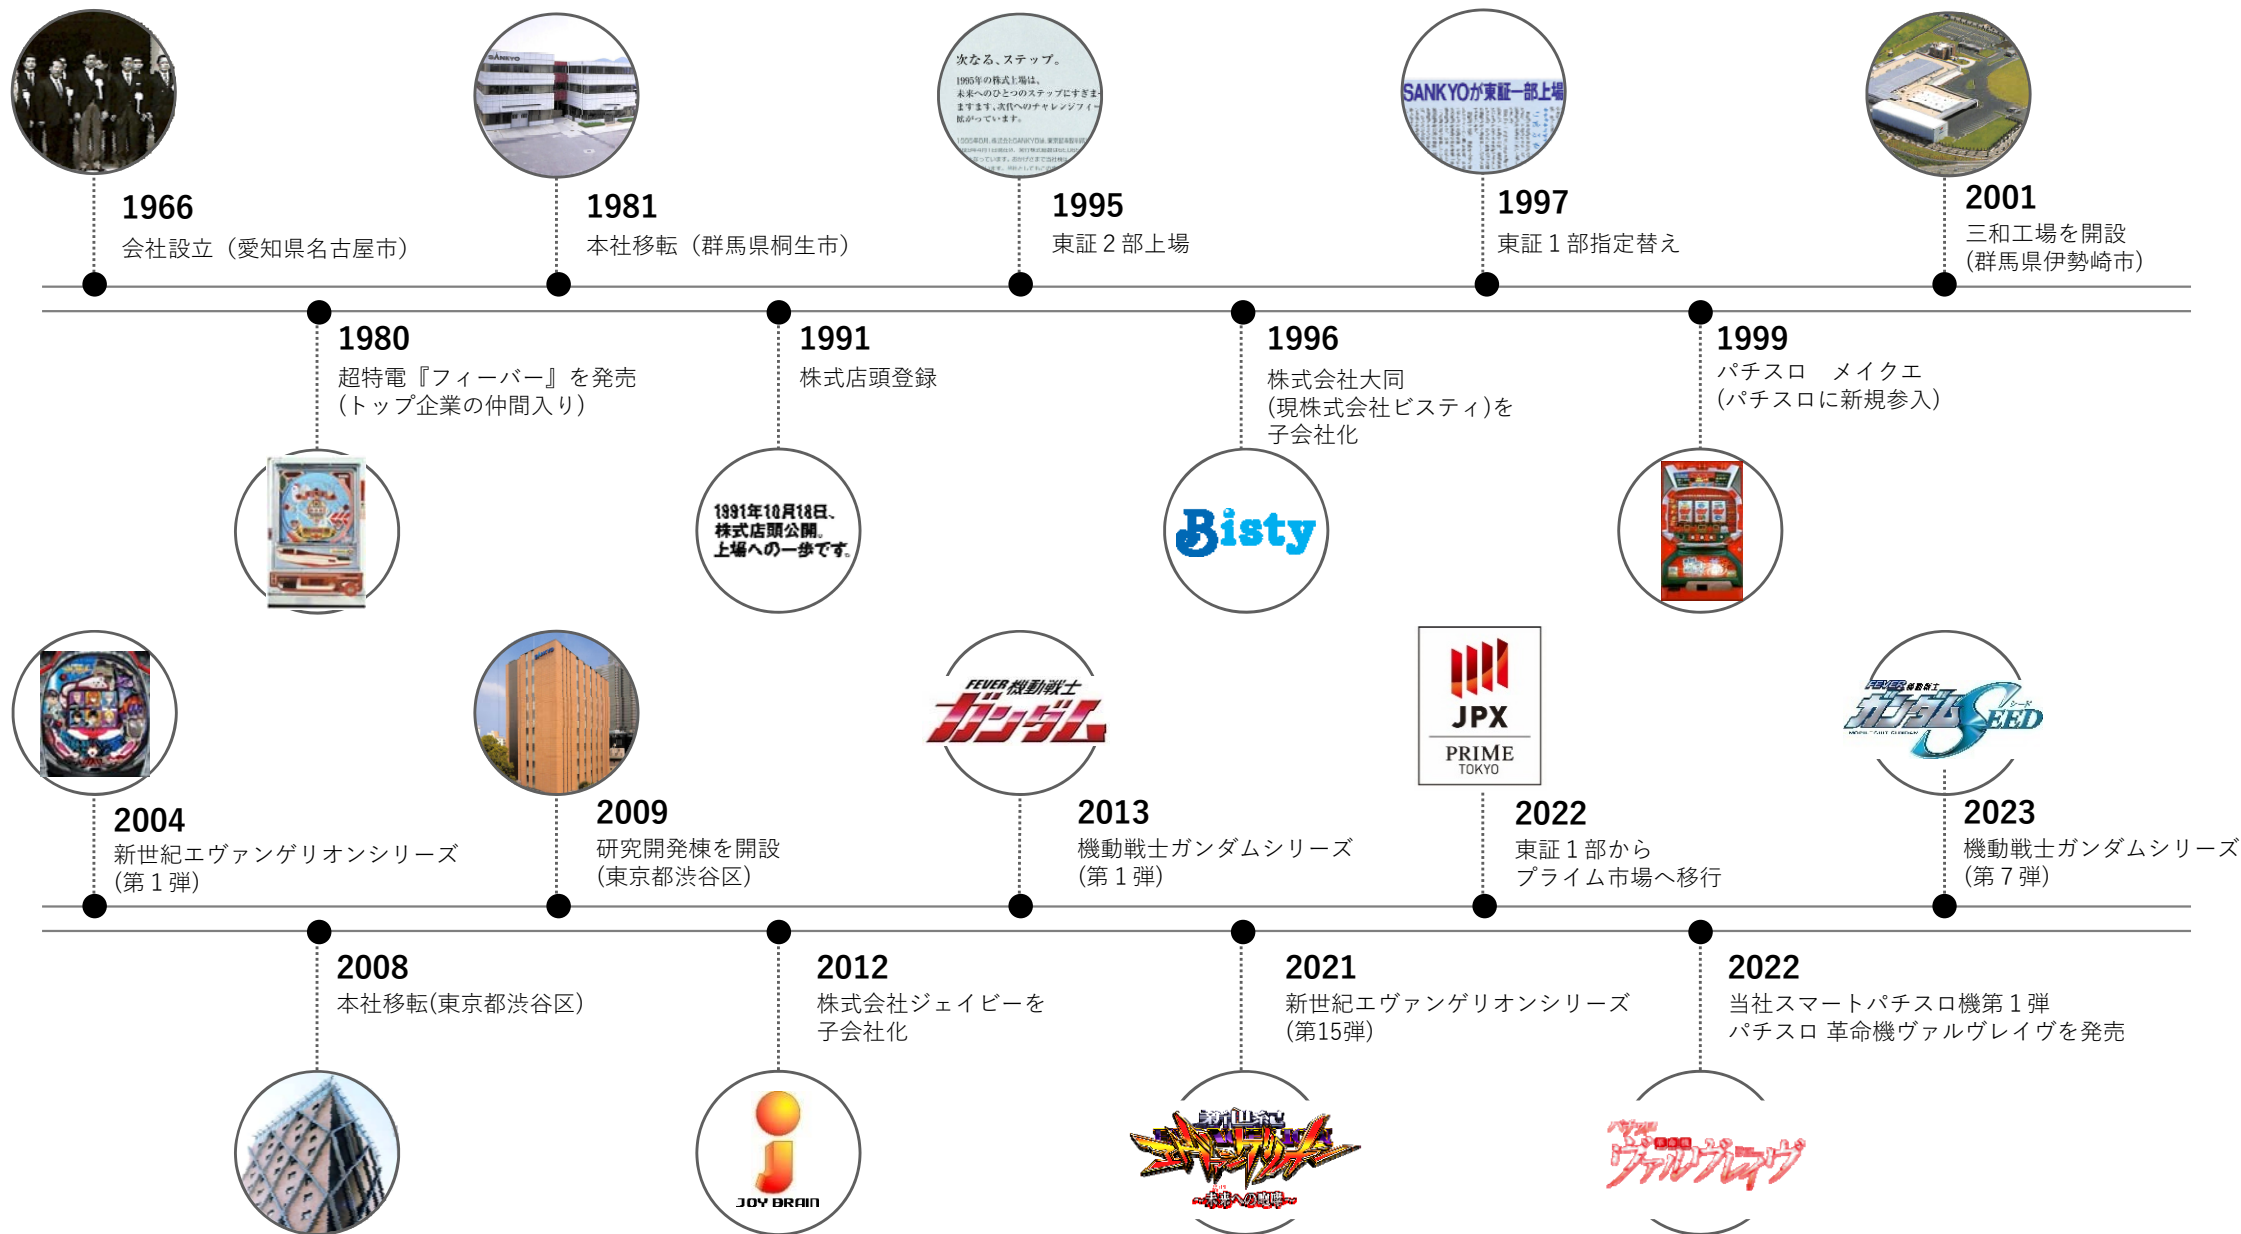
1966
会社設立（愛知県名古屋市）

1981
本社移転（群馬県桐生市）

次なる、ステップ。
1995年の株式上場は、未来へのひとつのステップにすぎません。次代へのチャレンジフィー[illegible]

1995
東証２部上場

SANKYOが東証一部上場

1997
東証１部指定替え

2001
三和工場を開設
(群馬県伊勢崎市)

1980
超特電『フィーバー』を発売
(トップ企業の仲間入り)

1991
株式店頭登録

1991年10月18日、株式店頭公開。上場への一歩です。

1996
株式会社大同
(現株式会社ビスティ)を
子会社化

Bisty

1999
パチスロ　メイクエ
(パチスロに新規参入)

2004
新世紀エヴァンゲリオンシリーズ
(第１弾)

2009
研究開発棟を開設
(東京都渋谷区)

FEVER 機動戦士 ガンダム

2013
機動戦士ガンダムシリーズ
(第１弾)

JPX
PRIME
TOKYO

2022
東証１部から
プライム市場へ移行

FEVER 機動戦士 ガンダム SEED

2023
機動戦士ガンダムシリーズ
(第７弾)

2008
本社移転(東京都渋谷区)

2012
株式会社ジェイビーを
子会社化

JOY BRAIN

2021
新世紀エヴァンゲリオンシリーズ
(第15弾)

新世紀 エヴァンゲリオン ～未来への咆哮～

2022
当社スマートパチスロ機第１弾
パチスロ 革命機ヴァルヴレイヴを発売

パチスロ 革命機 ヴァルヴレイヴ